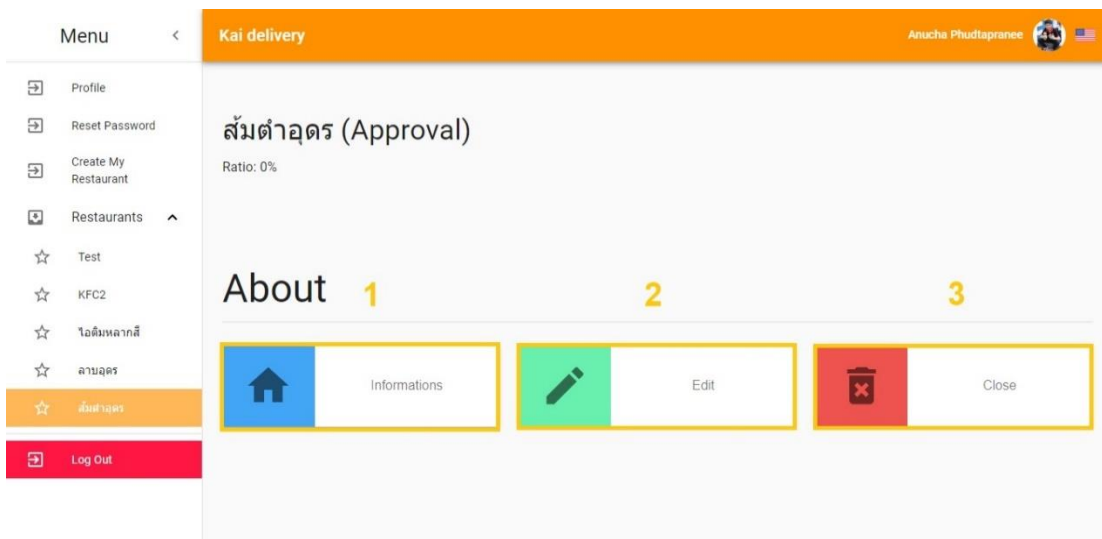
Menu <

Profile

Reset Password

Create My Restaurant

Restaurants ^

Test

KFC2

ไอติมหลากสี

ลาบอุดร

ส้มตำอุดร

Log Out

Kai delivery

Anucha Phudtapranee

ส้มตำอุดร (Approval)

Ratio: 0%

About 1 2 3

Informations

Edit

Close